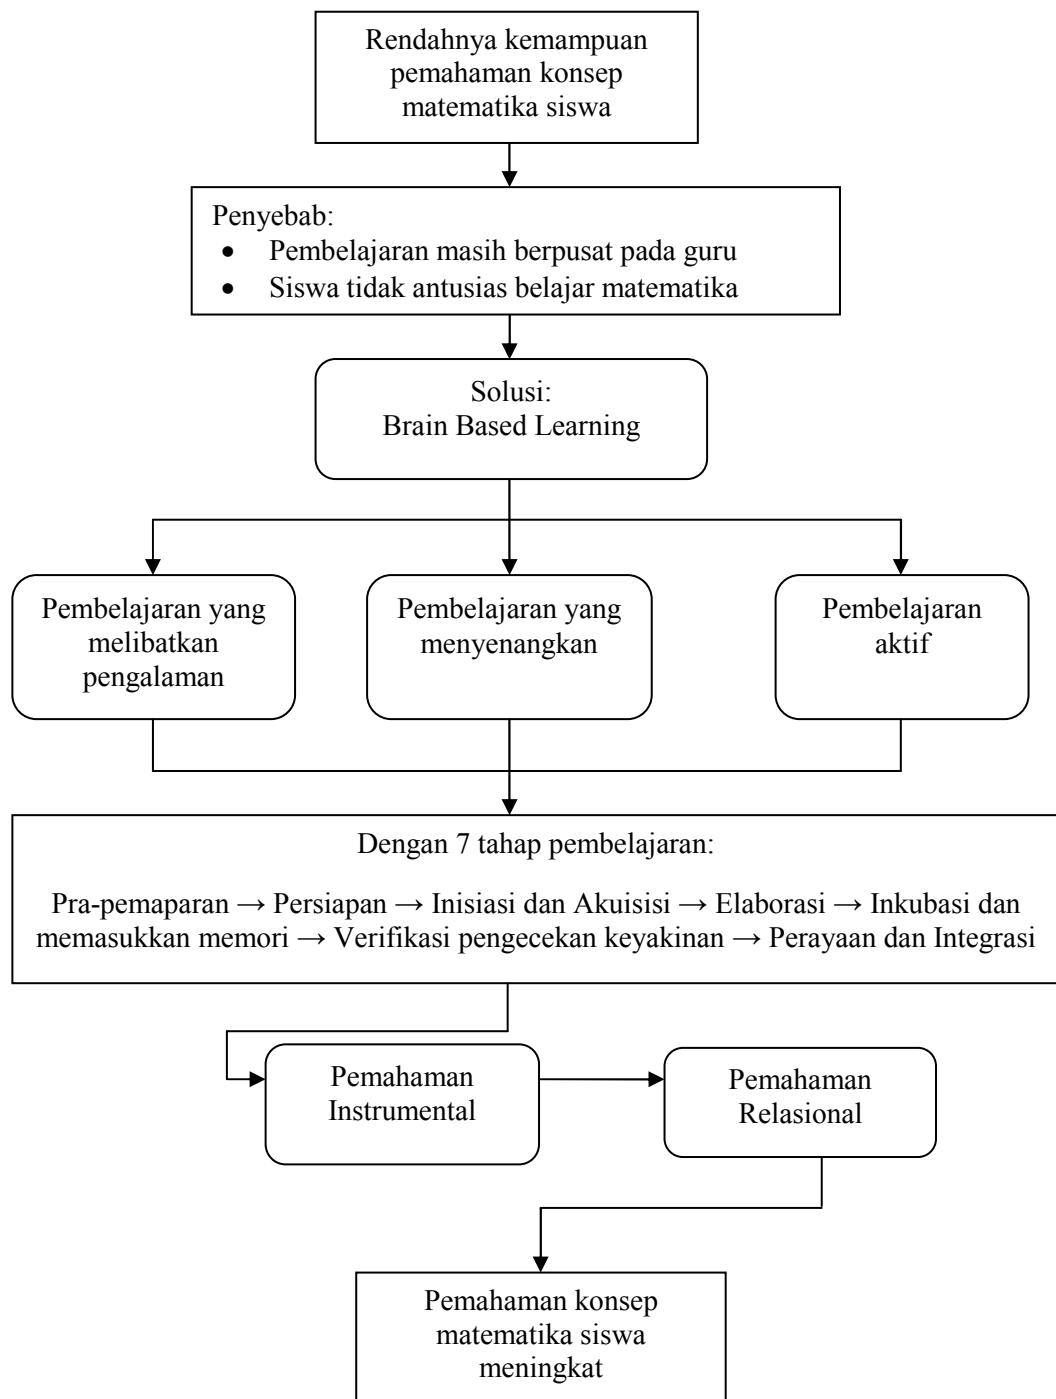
Rendahnya kemampuan pemahaman konsep matematika siswa

Penyebab:
- Pembelajaran masih berpusat pada guru
- Siswa tidak antusias belajar matematika

Solusi:
Brain Based Learning

Pembelajaran yang melibatkan pengalaman

Pembelajaran yang menyenangkan

Pembelajaran aktif

Dengan 7 tahap pembelajaran:

Pra-pemaparan → Persiapan → Inisiasi dan Akuisisi → Elaborasi → Inkubasi dan memasukkan memori → Verifikasi pengecekan keyakinan → Perayaan dan Integrasi

Pemahaman Instrumental

Pemahaman Relasional

Pemahaman konsep matematika siswa meningkat